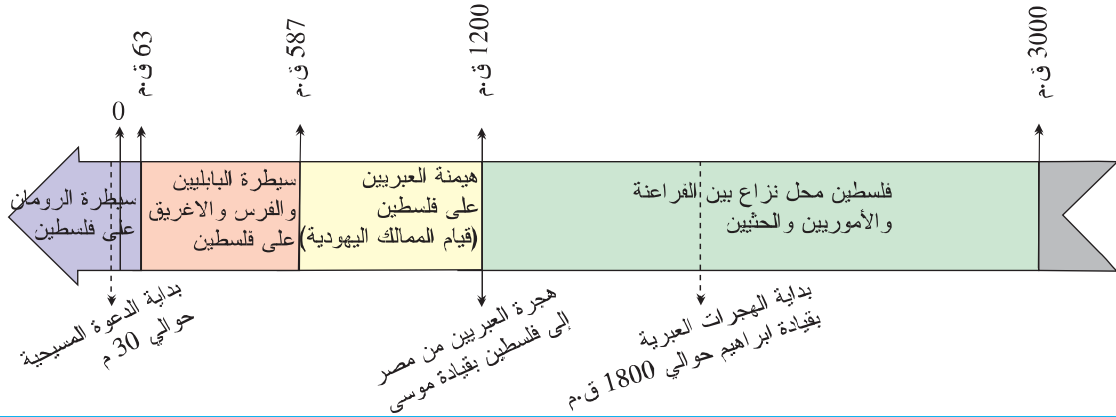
3000 ق.م

1200 ق.م

587 ق.م

63 ق.م

0

فلسطين محل نزاع بين الفراعنة والأموريين والحثيين

هيمنة العبريين على فلسطين (قيام الممالك اليهودية)

سيطرة البابليين والفرس والاغريق على فلسطين

سيطرة الرومان على فلسطين

بداية المهجرات العبرية بقيادة ابراهيم حوالي 1800 ق.م

هجرة العبريين من مصر إلى فلسطين بقيادة موسى

بداية الدعوة المسيحية حوالي 30 م